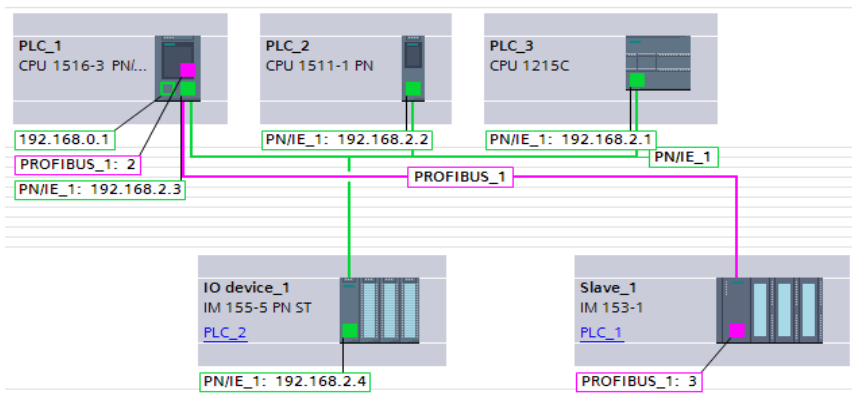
PLC_1
CPU 1516-3 PN/...

PLC_2
CPU 1511-1 PN

PLC_3
CPU 1215C

192.168.0.1
PROFIBUS_1: 2
PN/IE_1: 192.168.2.3

PN/IE_1: 192.168.2.2

PN/IE_1: 192.168.2.1

PN/IE_1

PROFIBUS_1

IO device_1
IM 155-5 PN ST
PLC_2

PN/IE_1: 192.168.2.4

Slave_1
IM 153-1
PLC_1

PROFIBUS_1: 3